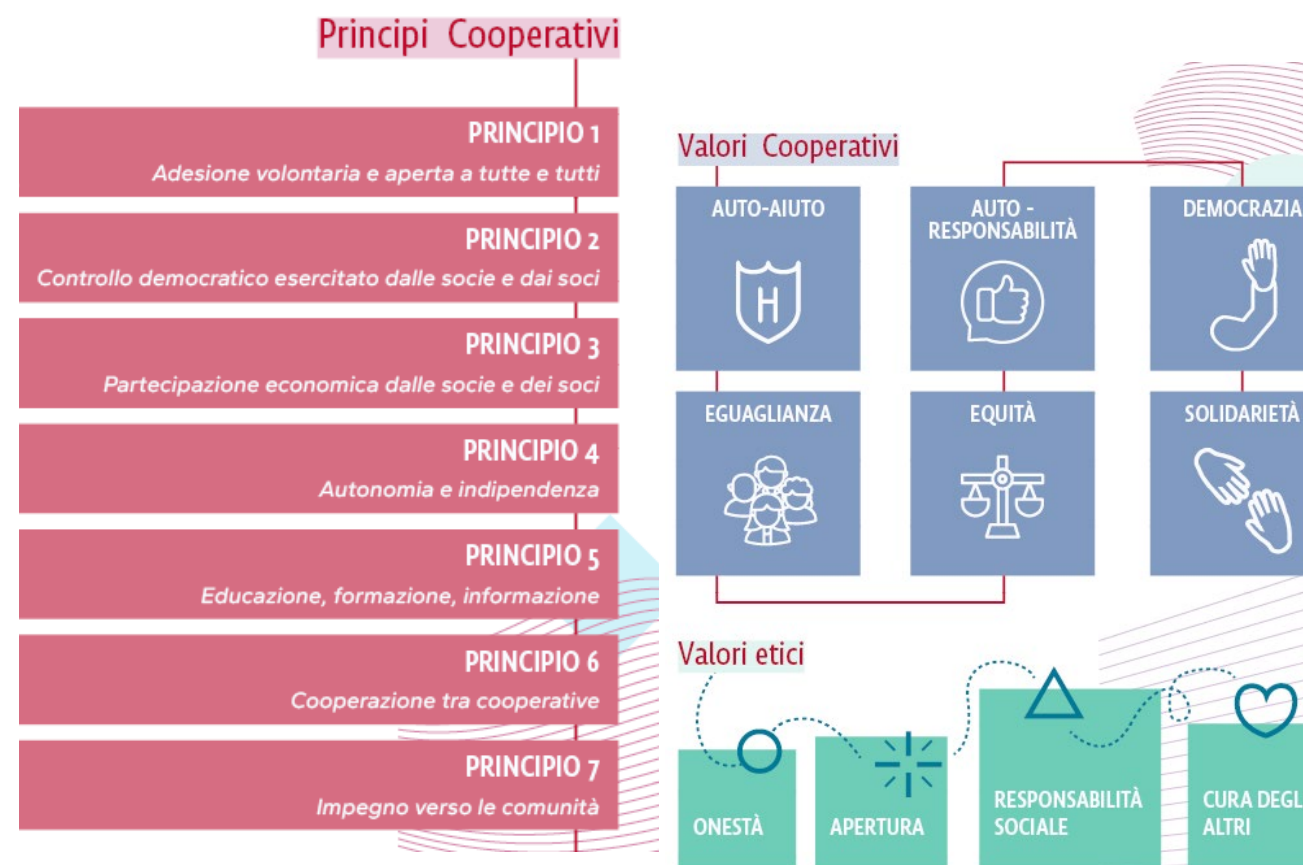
Principi Cooperativi

PRINCIPIO 1
Adesione volontaria e aperta a tutte e tutti

PRINCIPIO 2
Controllo democratico esercitato dalle socie e dai soci

PRINCIPIO 3
Partecipazione economica dalle socie e dei soci

PRINCIPIO 4
Autonomia e indipendenza

PRINCIPIO 5
Educazione, formazione, informazione

PRINCIPIO 6
Cooperazione tra cooperative

PRINCIPIO 7
Impegno verso le comunità

Valori Cooperativi

AUTO-AIUTO

H

AUTO - RESPONSABILITÀ

DEMOCRAZIA

EGUAGLIANZA

EQUITÀ

SOLIDARIETÀ

Valori etici

ONESTÀ

APERTURA

RESPONSABILITÀ SOCIALE

CURA DEGL ALTRI